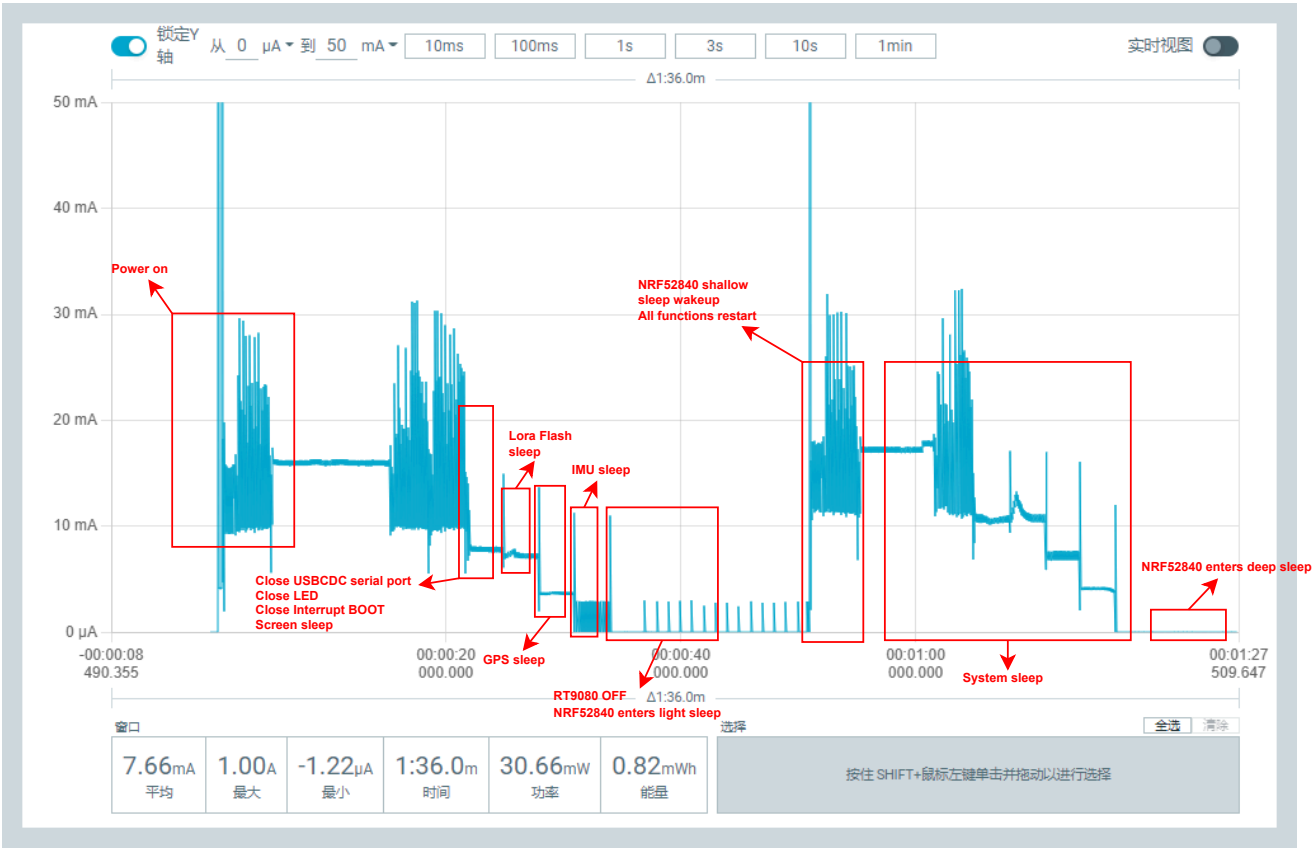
锁定Y轴 从 0 μA 到 50 mA 10ms 100ms 1s 3s 10s 1min 实时视图

Δ1:36.0m

50 mA
40 mA
30 mA
20 mA
10 mA
0 μA

Power on

NRF52840 shallow sleep wakeup
All functions restart

Lora Flash sleep

IMU sleep

NRF52840 enters deep sleep

Close USBCDC serial port
Close LED
Close Interrupt BOOT
Screen sleep

GPS sleep

System sleep

-00:00:08
490.355

00:00:20
000.000

00:00:40
000.000

00:01:00
000.000

00:01:27
509.647

RT9080 OFF
NRF52840 enters light sleep

Δ1:36.0m

窗口

| 7.66mA | 1.00A | -1.22μA | 1:36.0m | 30.66mW | 0.82mWh |
|---|---|---|---|---|---|
| 平均 | 最大 | 最小 | 时间 | 功率 | 能量 |

选择 全选 清除

按住 SHIFT+鼠标左键单击并拖动以进行选择